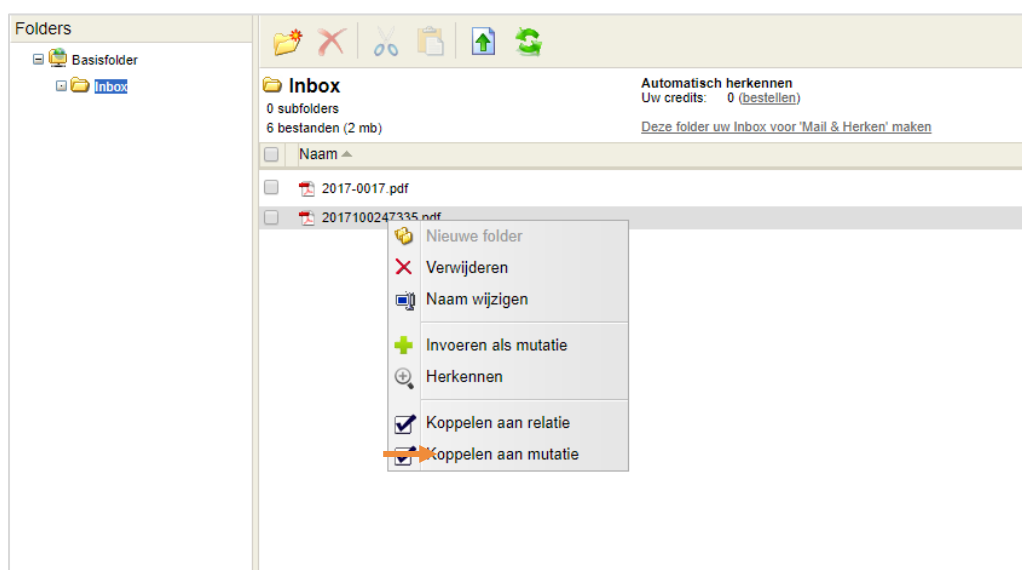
Folders

Basisfolder

Inbox

Inbox
0 subfolders
6 bestanden (2 mb)

Automatisch herkennen
Uw credits: 0 (bestellen)

Deze folder uw Inbox voor 'Mail & Herken' maken

Naam

2017-0017.pdf

2017100247335.pdf

Nieuwe folder
Verwijderen
Naam wijzigen
Invoeren als mutatie
Herkennen
Koppelen aan relatie
Koppelen aan mutatie